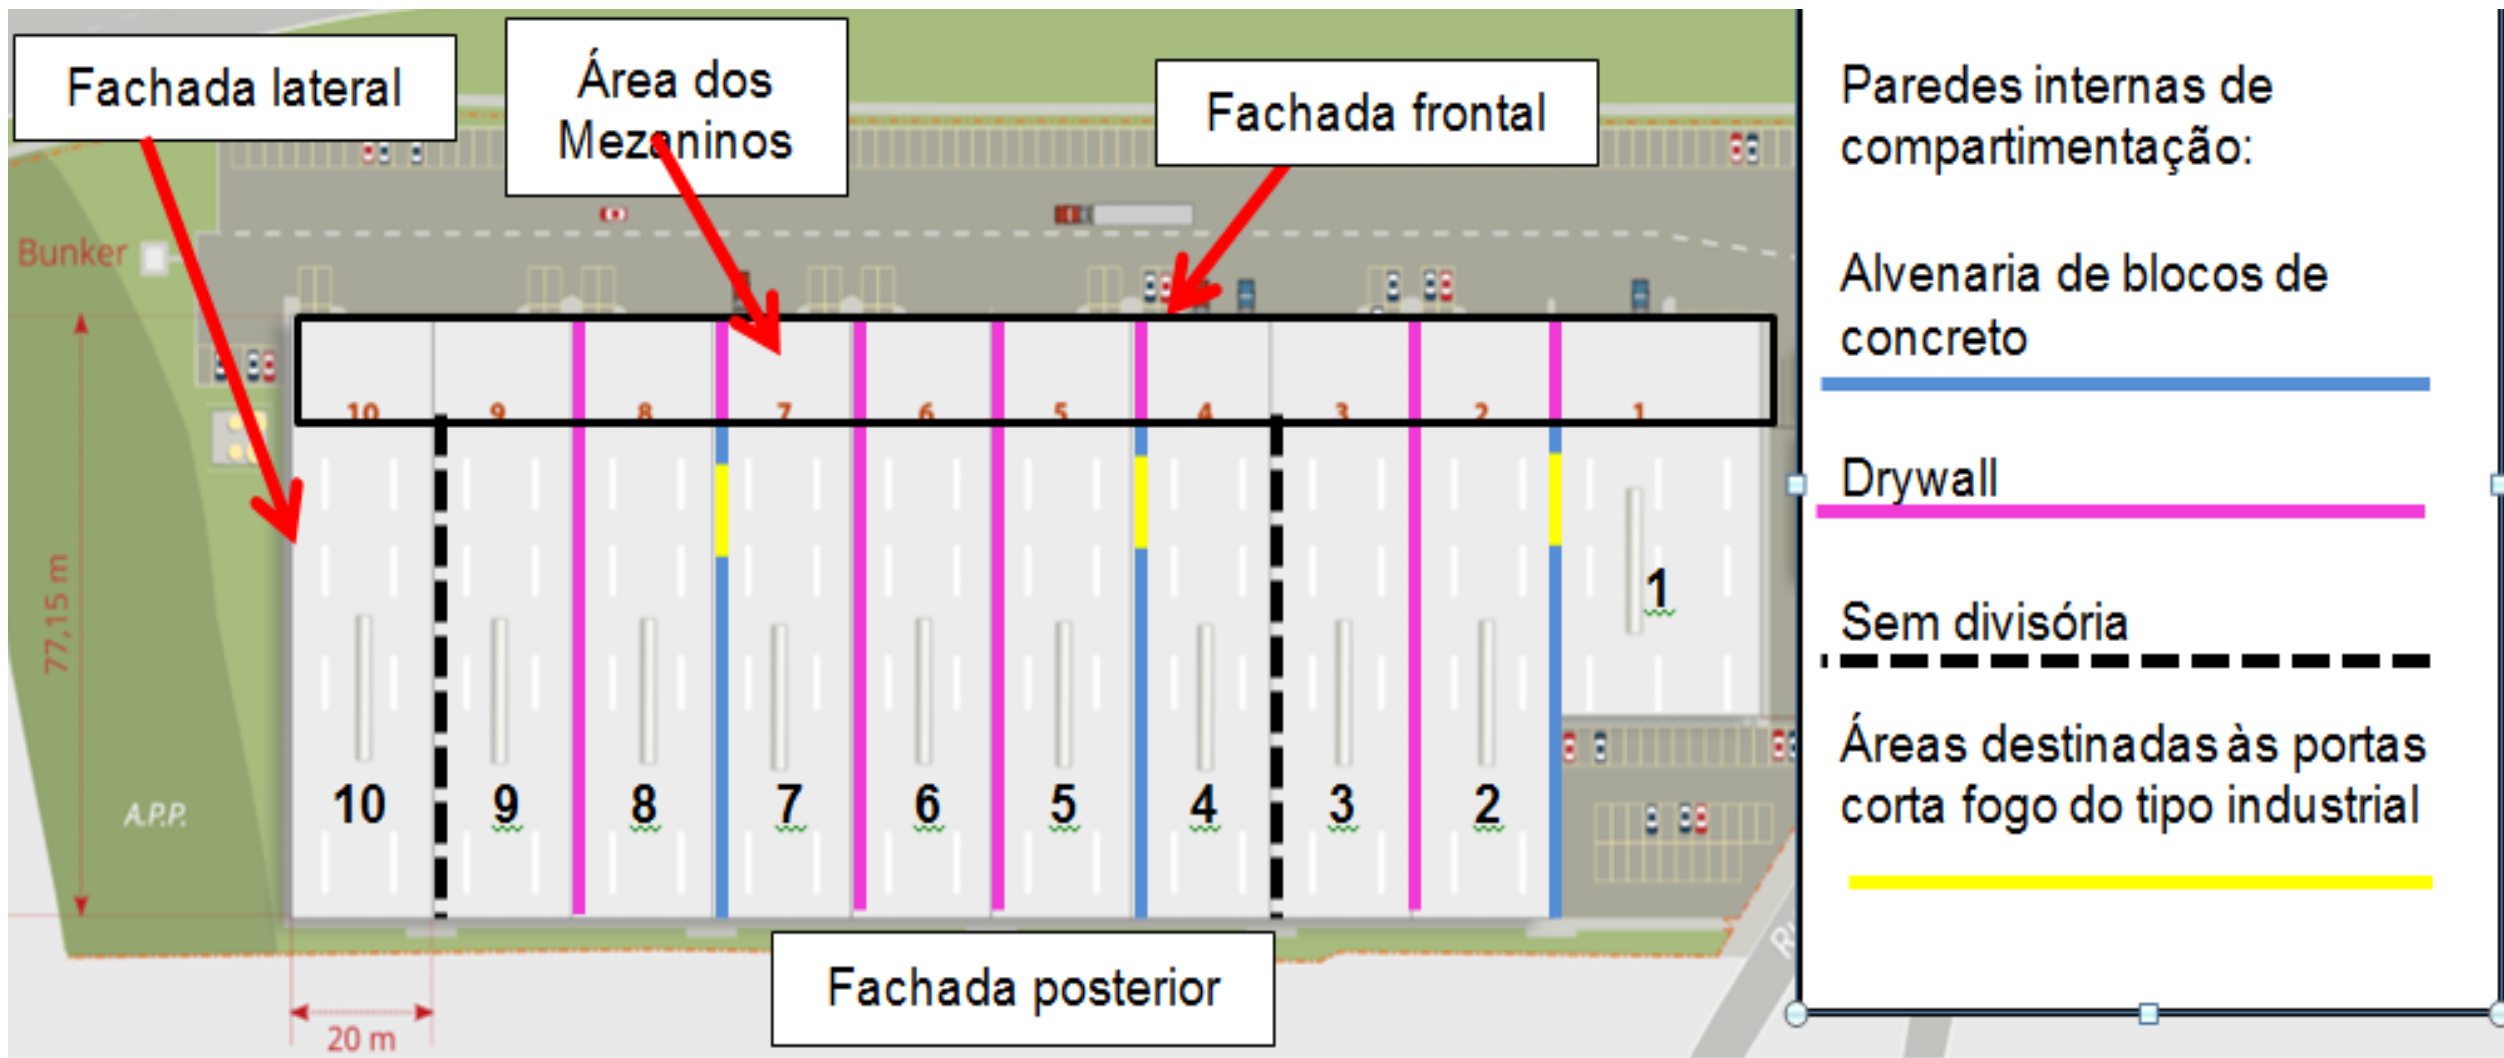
Fachada lateral

Área dos Mezaninos

Fachada frontal

Bunker

10 9 8 7 6 5 4 3 2 1

77,15 m

1

A.P.P.

10

9

8

7

6

5

4

3

2

20 m

Fachada posterior

Paredes internas de compartimentação:

Alvenaria de blocos de concreto

Drywall

Sem divisória

Áreas destinadas às portas corta fogo do tipo industrial